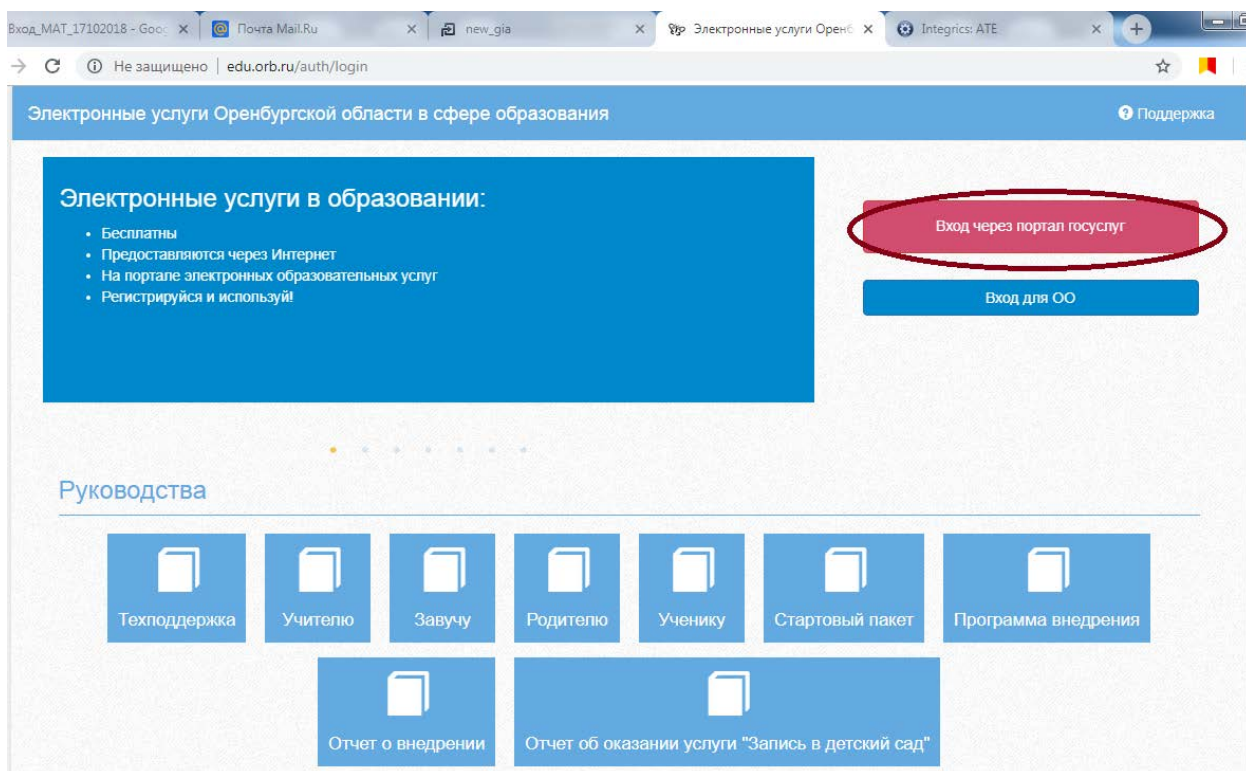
Вход_МАТ_17102018 - Goo ×
Почта Mail.Ru ×
new_gia ×
Электронные услуги Орен ×
Integrics: ATE ×
Не защищено | edu.orb.ru/auth/login

Электронные услуги Оренбургской области в сфере образования
Поддержка

Электронные услуги в образовании:
- Бесплатны
- Предоставляются через Интернет
- На портале электронных образовательных услуг
- Регистрируйся и используй!

Вход через портал госуслуг
Вход для ОО

Руководства

Техподдержка
Учителю
Завучу
Родителю
Ученику
Стартовый пакет
Программа внедрения
Отчет о внедрении
Отчет об оказании услуги "Запись в детский сад"